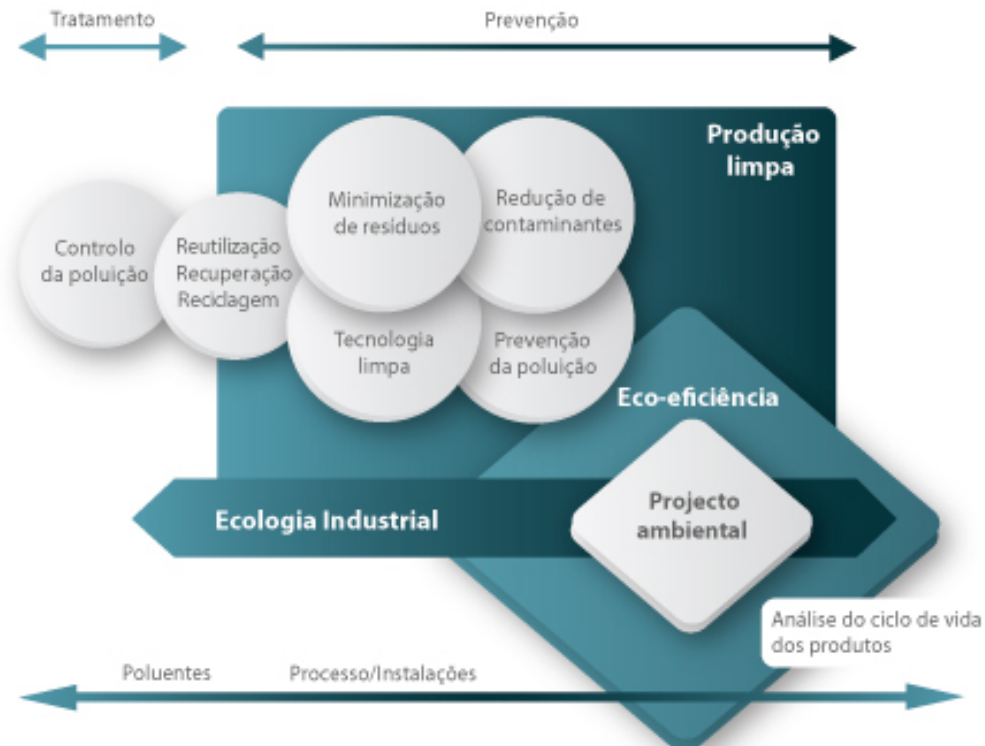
Tratamento

Prevenção

Produção limpa

Controlo da poluição

Reutilização Recuperação Reciclagem

Minimização de resíduos

Redução de contaminantes

Tecnologia limpa

Prevenção da poluição

Eco-eficiência

Ecologia Industrial

Projecto ambiental

Análise do ciclo de vida dos produtos

Poluentes

Processo/Instalações